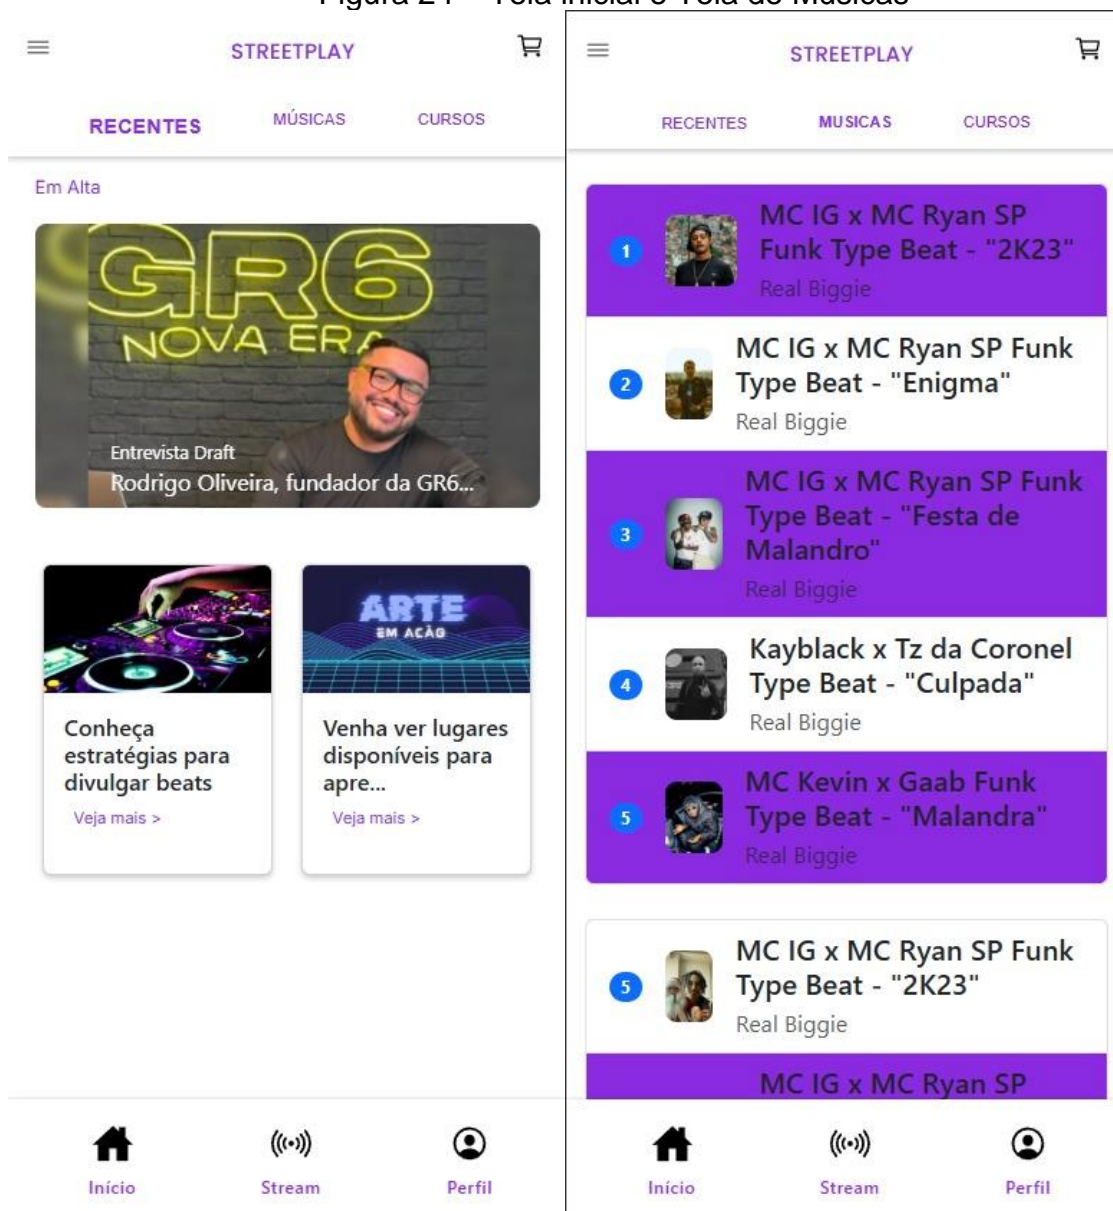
Figura 24 – Tela Inicial e Tela de Músicas

STREETPLAY

RECENTES MÚSICAS CURSOS

Em Alta

GR6 NOVA ERA

Entrevista Draft
Rodrigo Oliveira, fundador da GR6...

Conheça estratégias para divulgar beats
Veja mais >

ARTE EM AÇÃO

Venha ver lugares disponíveis para apre...
Veja mais >

Início Stream Perfil

STREETPLAY

RECENTES MUSICAS CURSOS

1 MC IG x MC Ryan SP Funk Type Beat - "2K23"
Real Biggie

2 MC IG x MC Ryan SP Funk Type Beat - "Enigma"
Real Biggie

3 MC IG x MC Ryan SP Funk Type Beat - "Festa de Malandro"
Real Biggie

4 Kayblack x Tz da Coronel Type Beat - "Culpada"
Real Biggie

5 MC Kevin x Gaab Funk Type Beat - "Malandra"
Real Biggie

5 MC IG x MC Ryan SP Funk Type Beat - "2K23"
Real Biggie

MC IG x MC Ryan SP

Início Stream Perfil